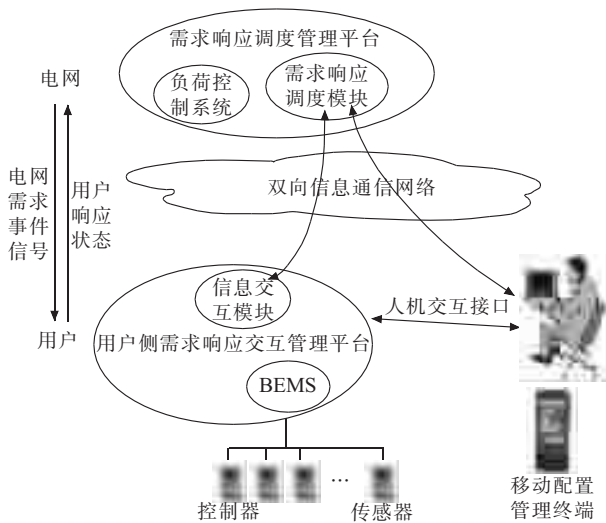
需求响应调度管理平台

负荷控制系统

需求响应调度模块

电网

电网需求事件信号

用户响应状态

双向信息通信网络

信息交互模块

人机交互接口

用户

用户侧需求响应交互管理平台

BEMS

···

控制器

传感器

移动配置管理终端